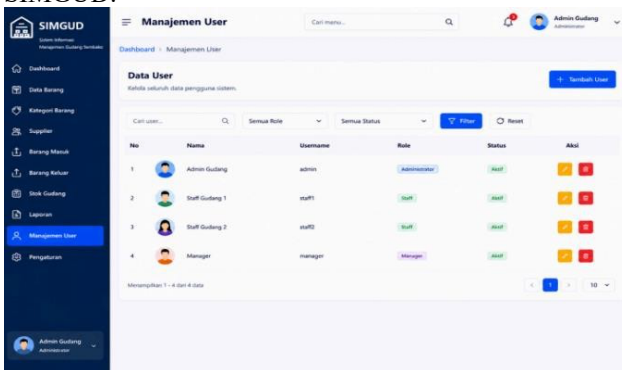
SIMGUD.

SIMGUD
Sistem Informasi Manajemen Gudang Sembako

Dashboard
Data Barang
Kategori Barang
Supplier
Barang Masuk
Barang Keluar
Stok Gudang
Laporan
Manajemen User
Pengaturan

Admin Gudang
Administrator

Manajemen User
Cari menu...
Admin Gudang
Administrator

Dashboard > Manajemen User

Data User
Kelola seluruh data pengguna sistem.
+ Tambah User

Cari user... | Semua Role | Semua Status | Filter | Reset

| No | | Nama | Username | Role | Status | Aksi |
|---|---|---|---|---|---|---|
| 1 | | Admin Gudang | admin | Administrator | Aktif | |
| 2 | | Staff Gudang 1 | staff1 | Staff | Aktif | |
| 3 | | Staff Gudang 2 | staff2 | Staff | Aktif | |
| 4 | | Manager | manager | Manager | Aktif | |

Menampilkan 1 - 4 dari 4 data
< 1 > 10